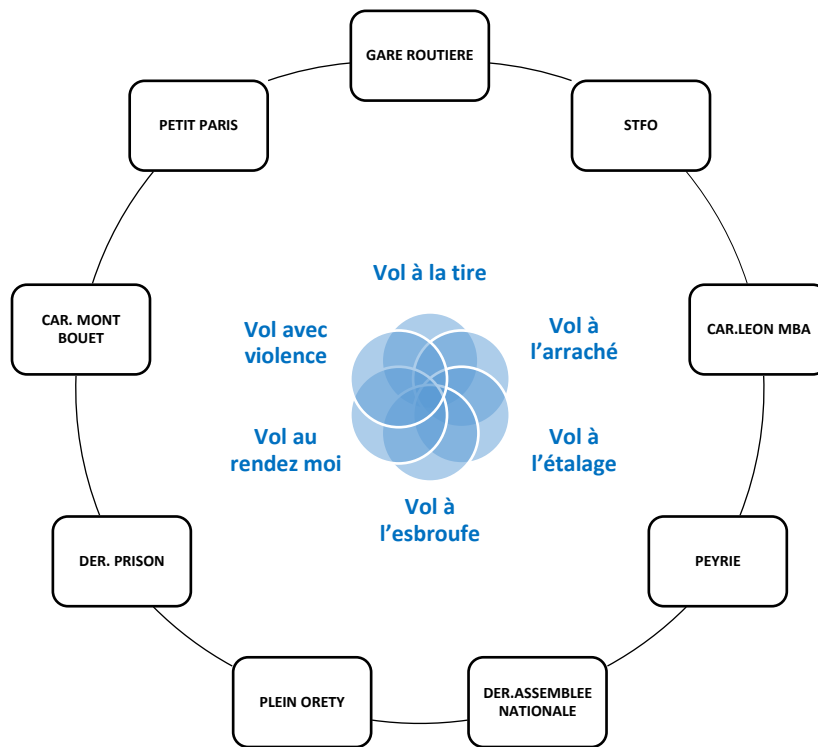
GARE ROUTIERE

STFO

CAR.LEON MBA

PEYRIE

DER.ASSEMBLEE NATIONALE

PLEIN ORETY

DER. PRISON

CAR. MONT BOUET

PETIT PARIS

Vol à la tire

Vol à l'arraché

Vol à l'étalage

Vol à l'esbroufe

Vol au rendez moi

Vol avec violence